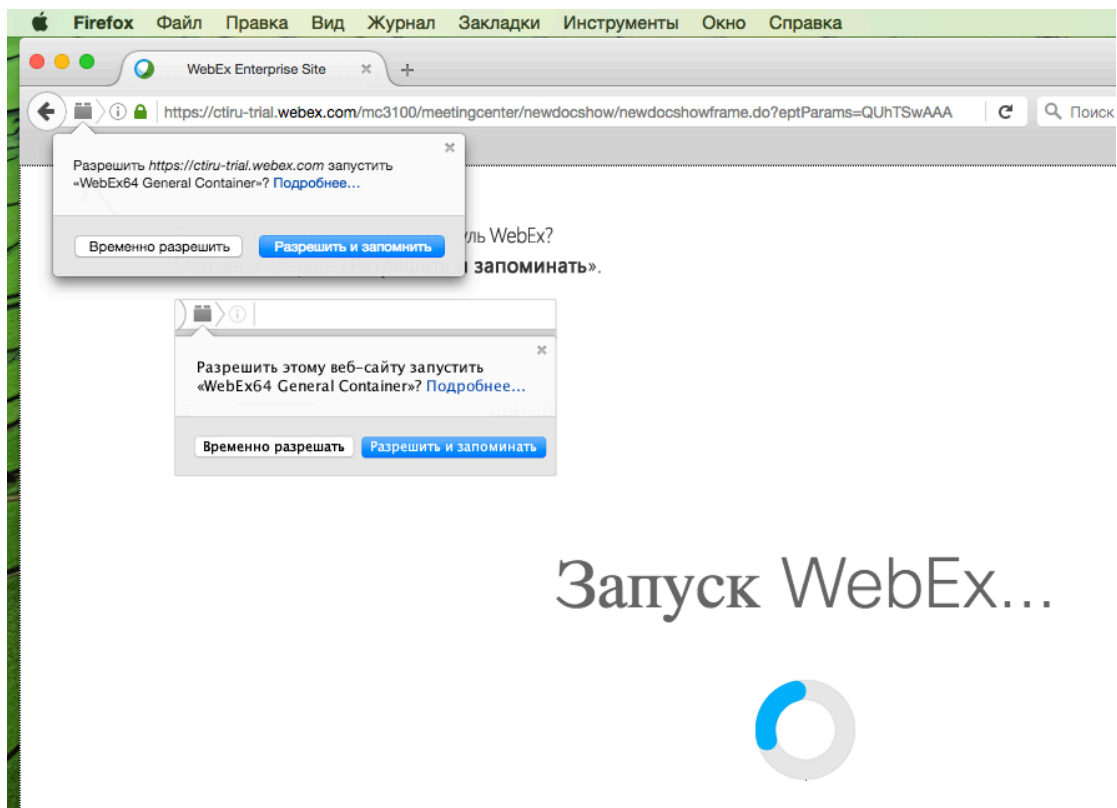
Firefox Файл Правка Вид Журнал Закладки Инструменты Окно Справка

WebEx Enterprise Site

https://ctiru-trial.webex.com/mc3100/meetingcenter/newdocshow/newdocshowframe.do?eptParams=QUhTSwAAA

Поиск

Разрешить https://ctiru-trial.webex.com запустить «WebEx64 General Container»? Подробнее...

Временно разрешить Разрешить и запомнить

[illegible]ль WebEx?

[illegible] запоминать».

Разрешить этому веб-сайту запустить «WebEx64 General Container»? Подробнее...

Временно разрешать Разрешить и запоминать

Запуск WebEx...